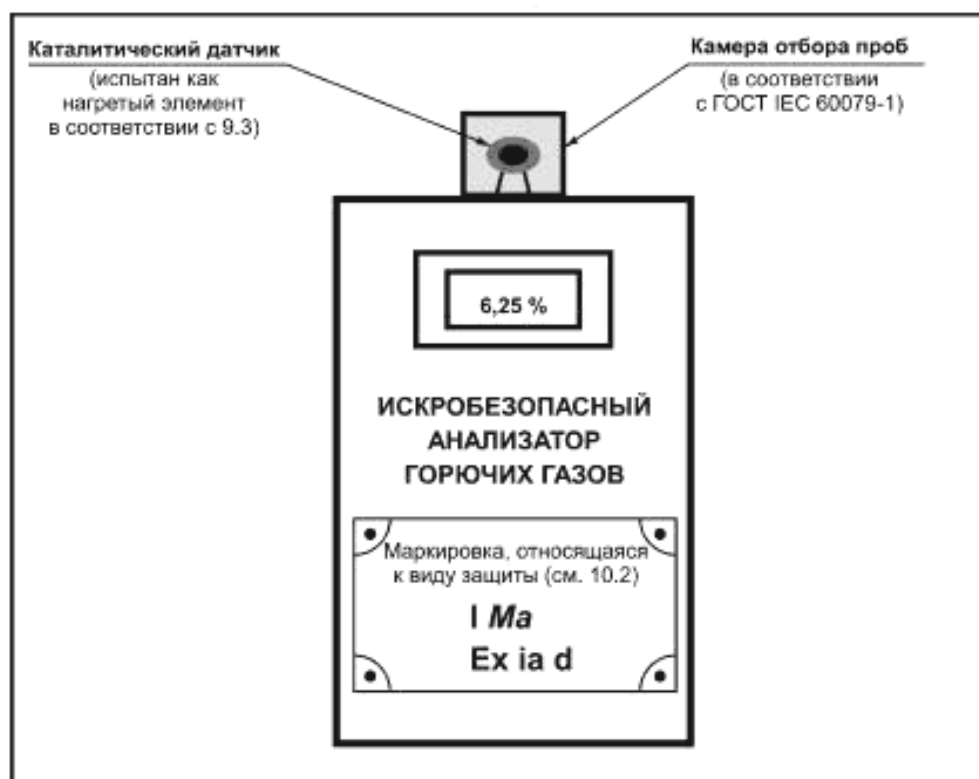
Каталитический датчик
(испытан как нагретый элемент в соответствии с 9.3)

Камера отбора проб
(в соответствии с ГОСТ IEC 60079-1)

6,25 %

ИСКРОБЕЗОПАСНЫЙ АНАЛИЗАТОР ГОРЮЧИХ ГАЗОВ

Маркировка, относящаяся к виду защиты (см. 10.2)

I *Ma*

Ex ia d